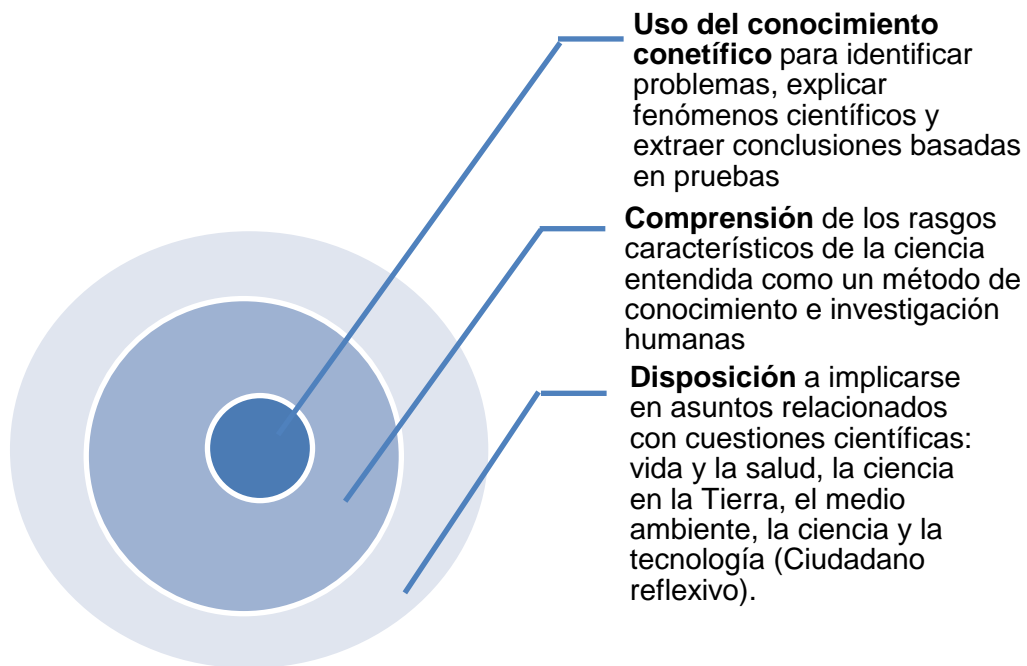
**Uso del conocimiento conetífico** para identificar problemas, explicar fenómenos científicos y extraer conclusiones basadas en pruebas

**Comprensión** de los rasgos característicos de la ciencia entendida como un método de conocimiento e investigación humanas

**Disposición** a implicarse en asuntos relacionados con cuestiones científicas: vida y la salud, la ciencia en la Tierra, el medio ambiente, la ciencia y la tecnología (Ciudadano reflexivo).